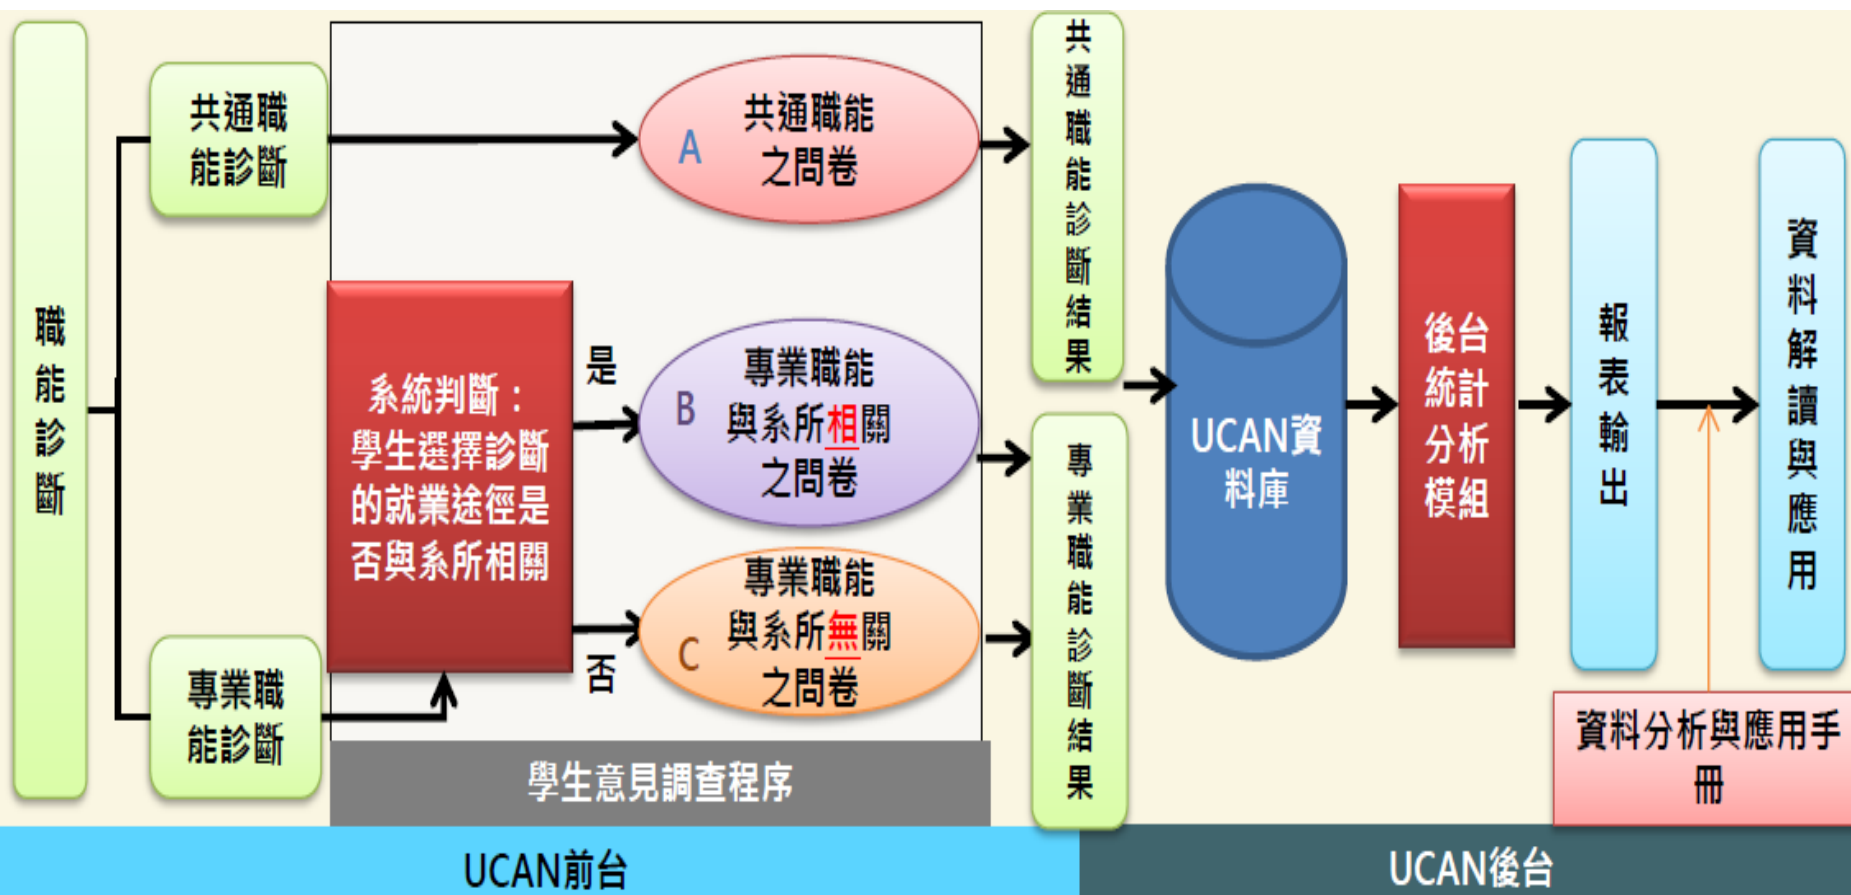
職能診斷

共通職能診斷

專業職能診斷

系統判斷：學生選擇診斷的就業途徑是否與系所相關

是

否

A 共通職能之問卷

B 專業職能與系所相關之問卷

C 專業職能與系所無關之問卷

學生意見調查程序

共通職能診斷結果

專業職能診斷結果

UCAN資料庫

後台統計分析模組

報表輸出

資料解讀與應用

資料分析與應用手冊

UCAN前台

UCAN後台